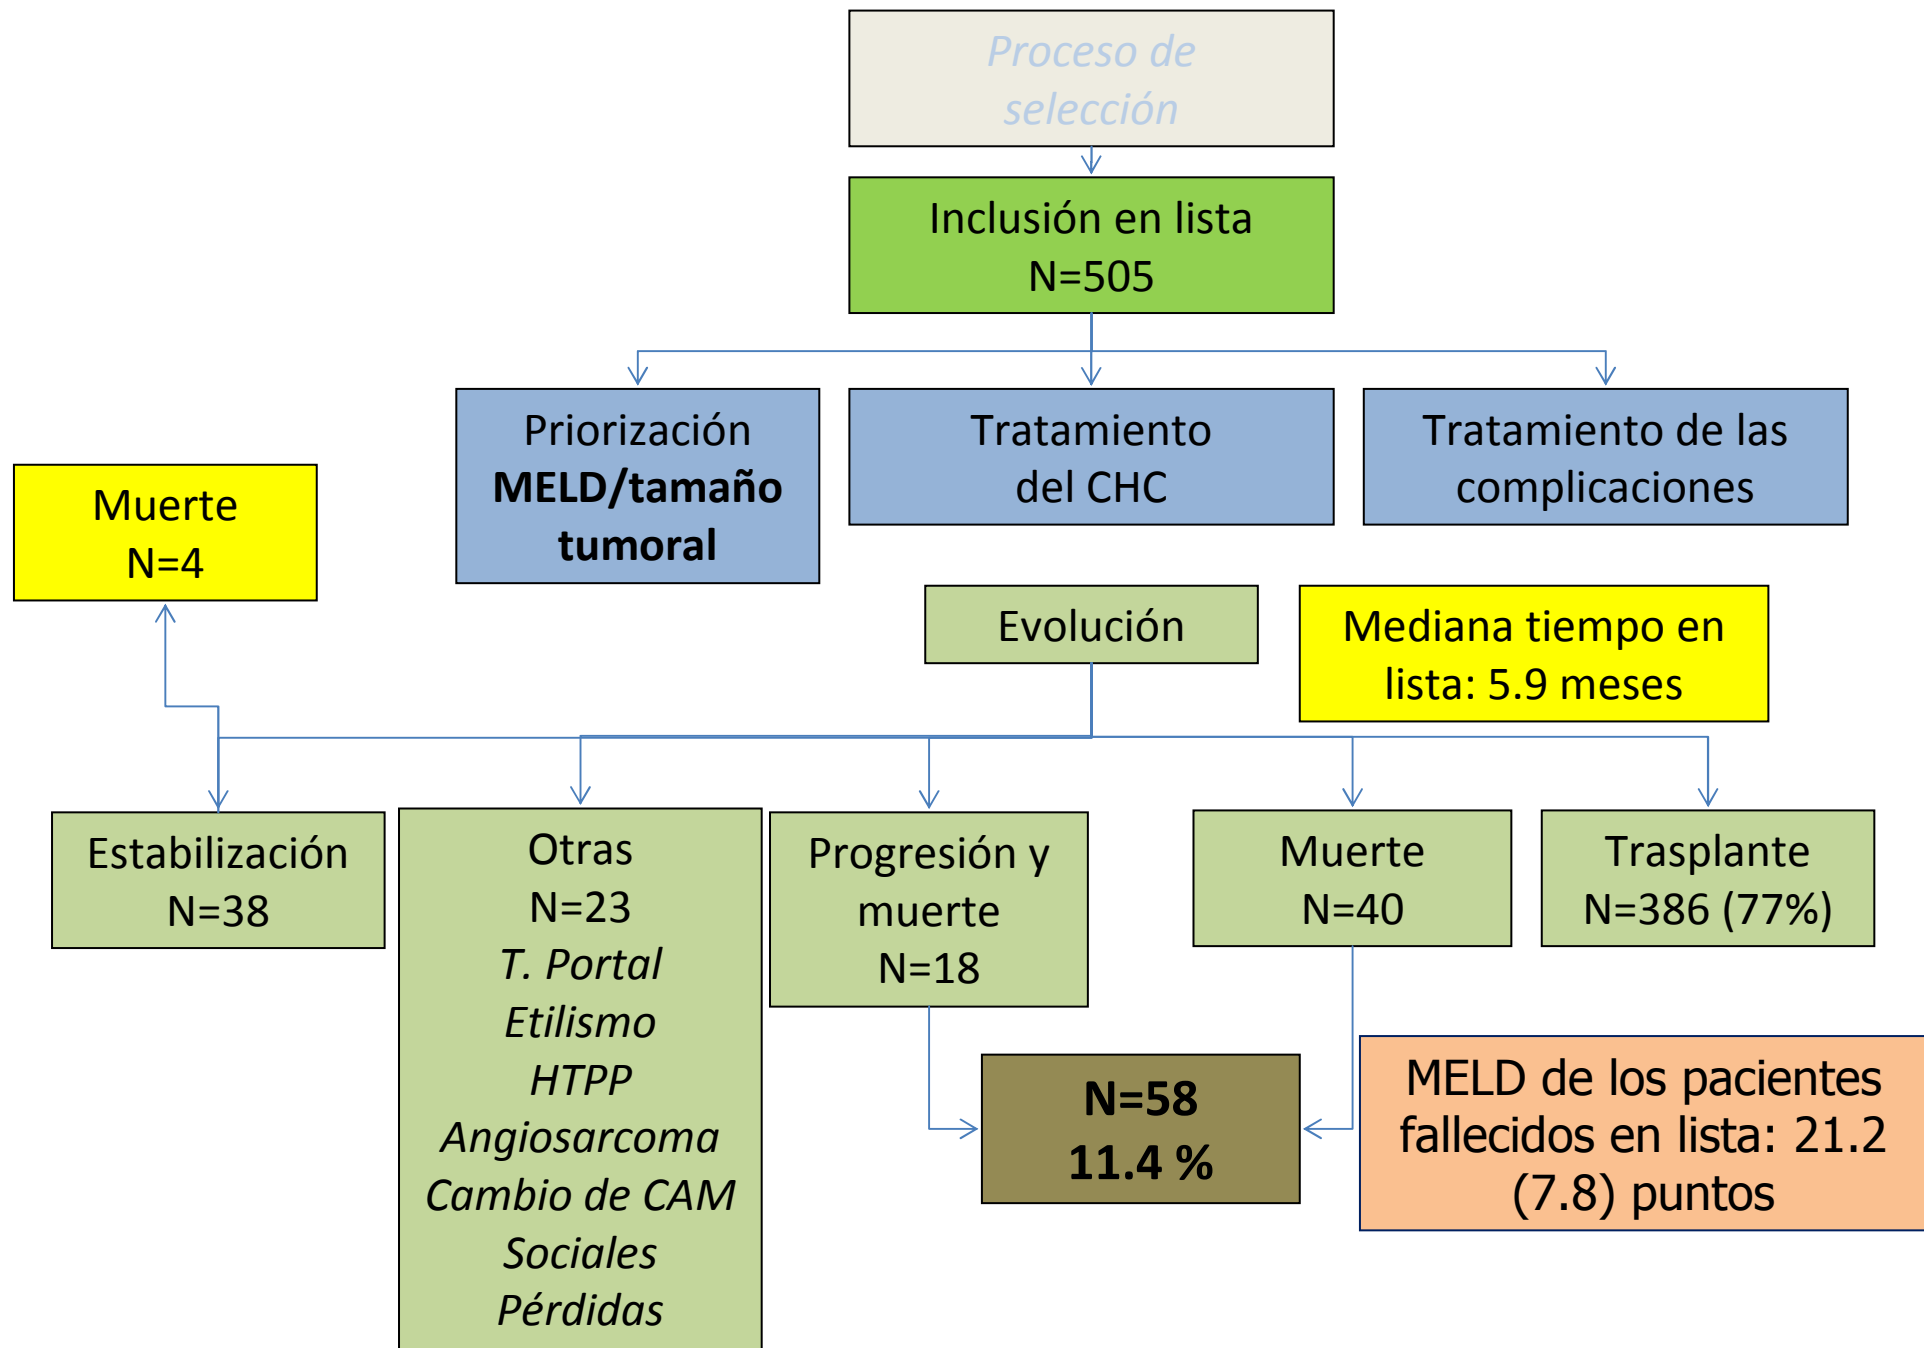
Proceso de selección

Inclusión en lista
N=505

Priorización
**MELD/tamaño tumoral**

Tratamiento del CHC

Tratamiento de las complicaciones

Muerte
N=4

Evolución

Mediana tiempo en lista: 5.9 meses

Estabilización
N=38

Otras
N=23
*T. Portal*
*Etilismo*
*HTPP*
*Angiosarcoma*
*Cambio de CAM*
*Sociales*
*Pérdidas*

Progresión y muerte
N=18

Muerte
N=40

Trasplante
N=386 (77%)

**N=58**
**11.4 %**

MELD de los pacientes fallecidos en lista: 21.2 (7.8) puntos